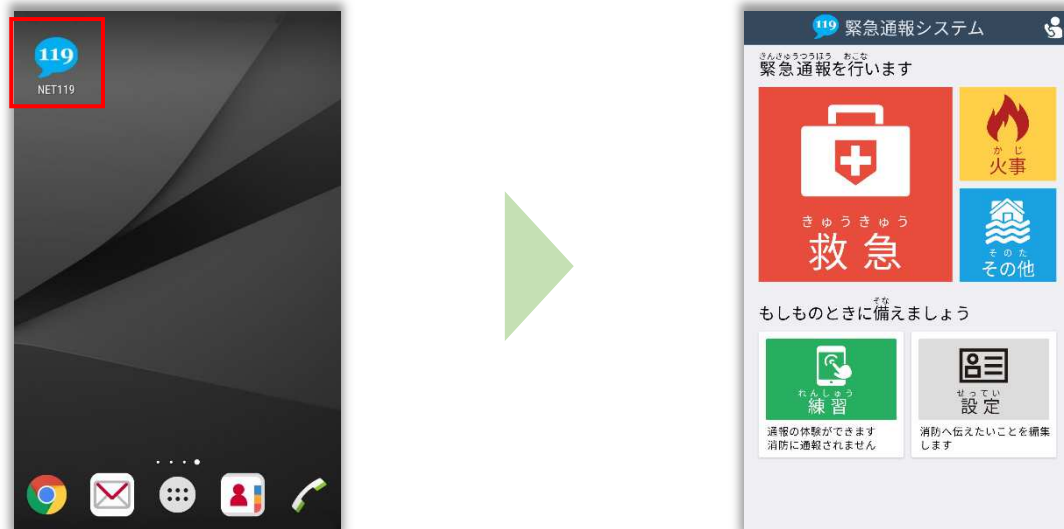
119
NET119

119 緊急通報システム

きんきゅうつうほう おこな
緊急通報を行います

きゅうきゅう
救急

かじ
火事

そのた
その他

そな
もしものときに備えましょう

れんしゅう
練習
通報の体験ができます
消防に通報されません

せってい
設定
消防へ伝えたいことを編集します